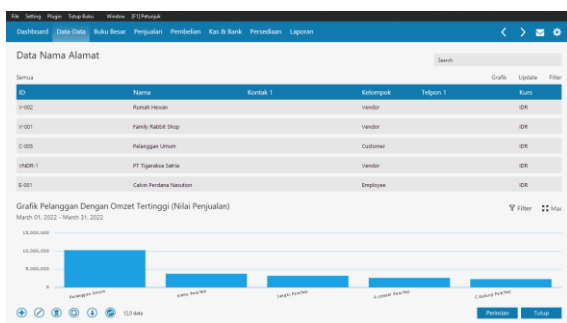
File Setting Plugin Tutup Buku Window [F1] Petunjuk

Dashboard Data-Data Buku Besar Penjualan Pembelian Kas & Bank Persediaan Laporan

Data Nama Alamat

Search

Semua

Grafik Update Filter

| ID | Nama | Kontak 1 | Kelompok | Telpon 1 | Kurs |
|---|---|---|---|---|---|
| V-002 | Rumah Hewan | | Vendor | | IDR |
| V-001 | Family Rabbit Shop | | Vendor | | IDR |
| C-005 | Pelanggan Umum | | Customer | | IDR |
| VNDR-1 | PT Tiganeksa Satria | | Vendor | | IDR |
| E-001 | Calvin Perdana Nasution | | Employee | | IDR |

Grafik Pelanggan Dengan Omzet Tertinggi (Nilai Penjualan)

March 01, 2022 - March 31, 2022

Filter Max

15,000,000

10,000,000

5,000,000

Pelanggan Umum

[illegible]

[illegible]

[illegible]

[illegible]

12,0 data

Perincian Tutup